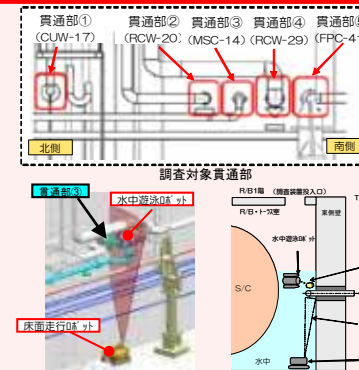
貫通部①
(CUW-17)
貫通部②
(RCW-20)
貫通部③
(MSC-14)
貫通部④
(RCW-29)
貫通部⑤
(FPC-4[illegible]

北側
南側

調査対象貫通部

貫通部③
水中遊泳ﾛﾎﾞｯﾄ
床面走行ﾛﾎﾞｯﾄ

R/B 1階 (調査装置投入口)
R/B・トーラス室
水中遊泳ﾛﾎﾞｯﾄ
S/C
水中
T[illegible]